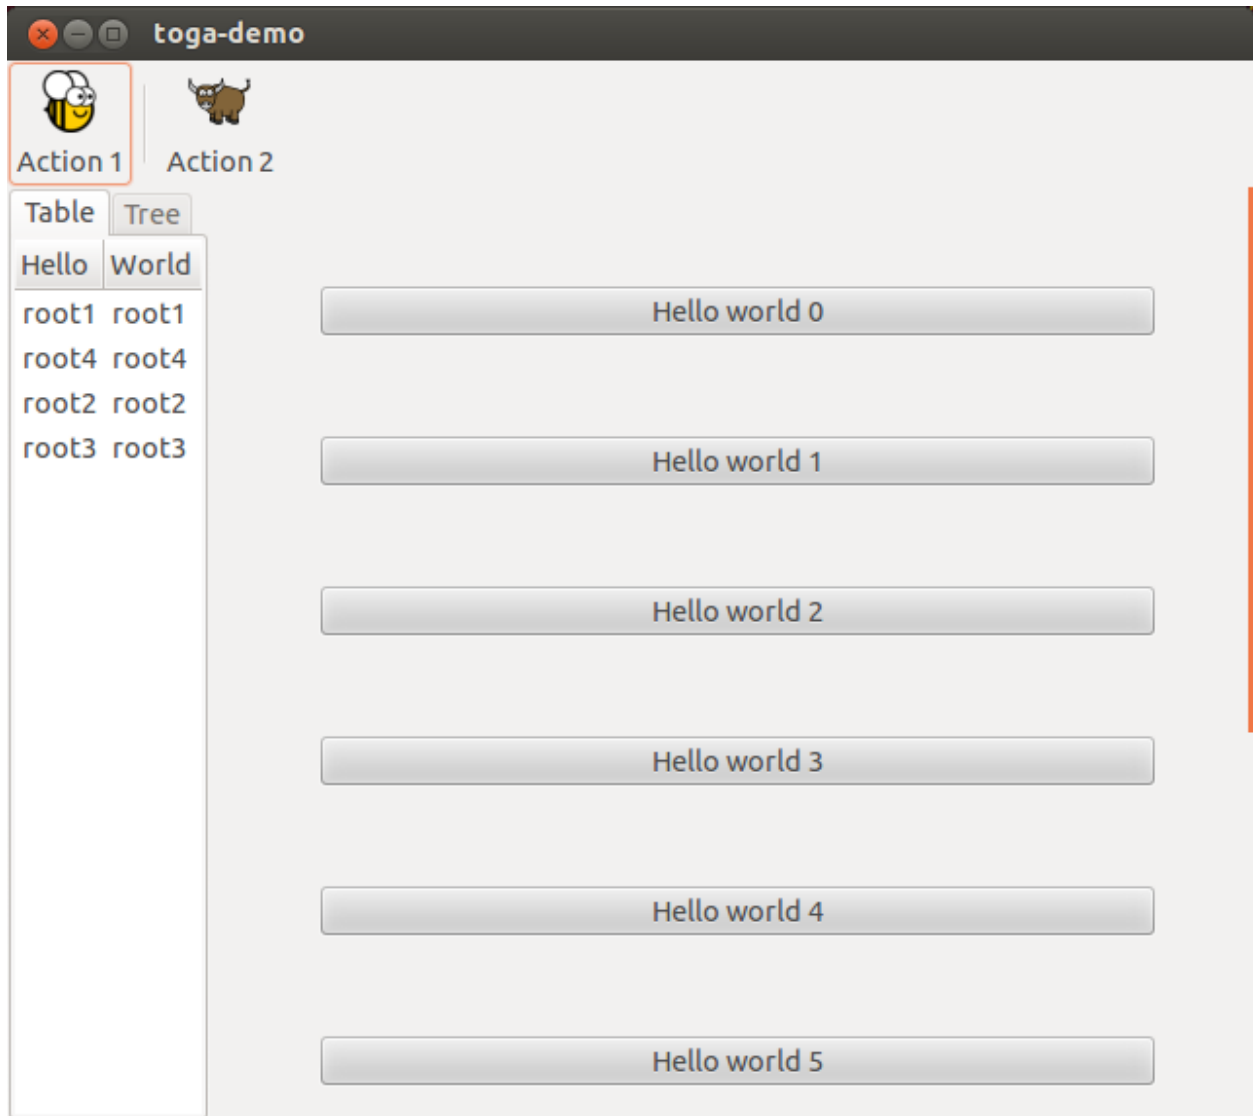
toga-demo

Action 1 Action 2

Table Tree

| Hello | World |
|---|---|
| root1 | root1 |
| root4 | root4 |
| root2 | root2 |
| root3 | root3 |

Hello world 0

Hello world 1

Hello world 2

Hello world 3

Hello world 4

Hello world 5